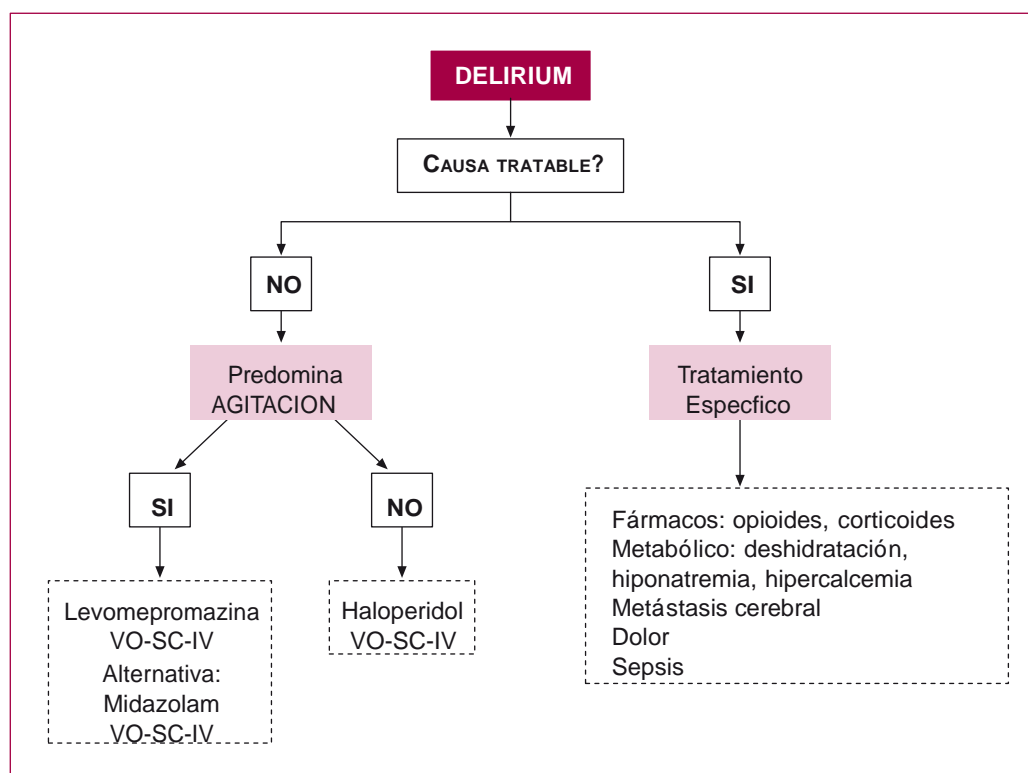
DELIRIUM

CAUSA TRATABLE?

NO

SI

Predomina AGITACION

Tratamiento Especfico

SI

NO

Levomepromazina VO-SC-IV
Alternativa: Midazolam VO-SC-IV

Haloperidol VO-SC-IV

Fármacos: opioides, corticoides
Metabólico: deshidratación, hiponatremia, hipercalcemia
Metástasis cerebral
Dolor
Sepsis